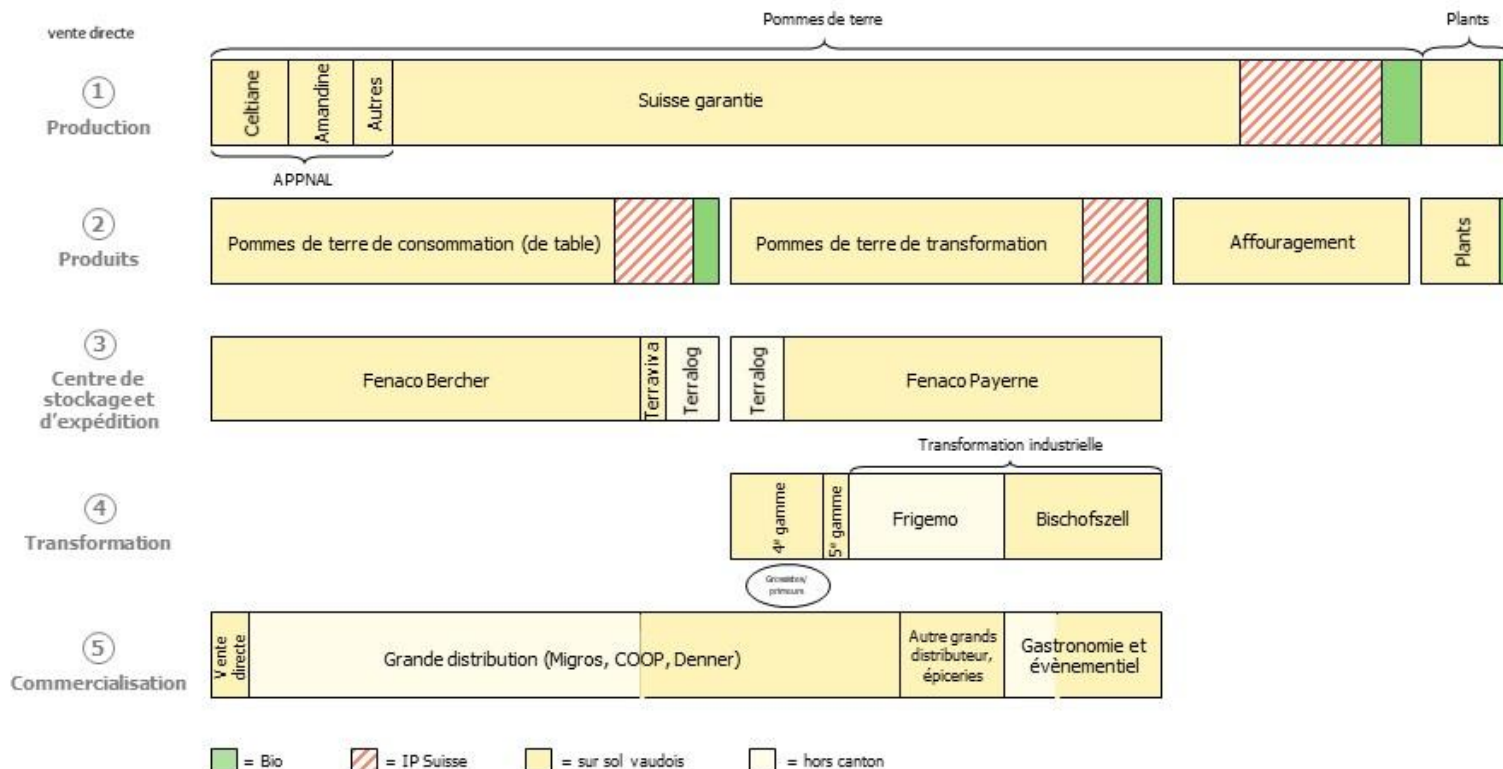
vente directe

Pommes de terre

Plants

1
Production

Celtiane

Amandine

Autres

Suisse garantie

APPNAL

2
Produits

Pommes de terre de consommation (de table)

Pommes de terre de transformation

Affouragement

Plants

3
Centre de stockage et d'expédition

Fenaco Bercher

Terraviva

Terralog

Terralog

Fenaco Payerne

Transformation industrielle

4
Transformation

4e gamme

5e gamme

Frigemo

Bischofszell

Grossistes/ primeurs

5
Commercialisation

Vente directe

Grande distribution (Migros, COOP, Denner)

Autre grands distributeur, épiceries

Gastronomie et évènementiel

= Bio

= IP Suisse

= sur sol vaudois

= hors canton